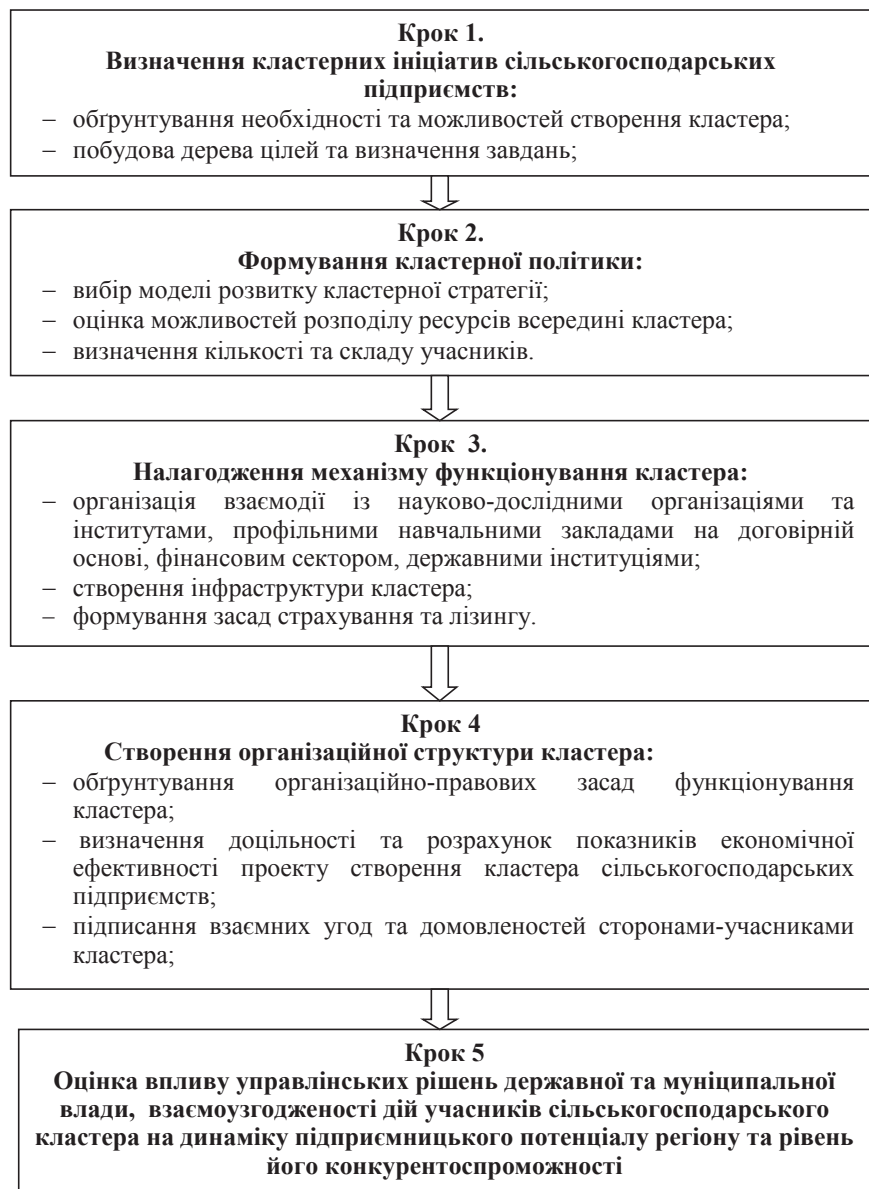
Крок 1.
Визначення кластерних ініціатив сільськогосподарських підприємств:
– обґрунтування необхідності та можливостей створення кластера;
– побудова дерева цілей та визначення завдань;

Крок 2.
Формування кластерної політики:
– вибір моделі розвитку кластерної стратегії;
– оцінка можливостей розподілу ресурсів всередині кластера;
– визначення кількості та складу учасників.

Крок 3.
Налагодження механізму функціонування кластера:
– організація взаємодії із науково-дослідними організаціями та інститутами, профільними навчальними закладами на договірній основі, фінансовим сектором, державними інституціями;
– створення інфраструктури кластера;
– формування засад страхування та лізингу.

Крок 4
Створення організаційної структури кластера:
– обґрунтування організаційно-правових засад функціонування кластера;
– визначення доцільності та розрахунок показників економічної ефективності проекту створення кластера сільськогосподарських підприємств;
– підписання взаємних угод та домовленостей сторонами-учасниками кластера;

Крок 5
Оцінка впливу управлінських рішень державної та муніципальної влади, взаємоузгодженості дій учасників сільськогосподарського кластера на динаміку підприємницького потенціалу регіону та рівень його конкурентоспроможності